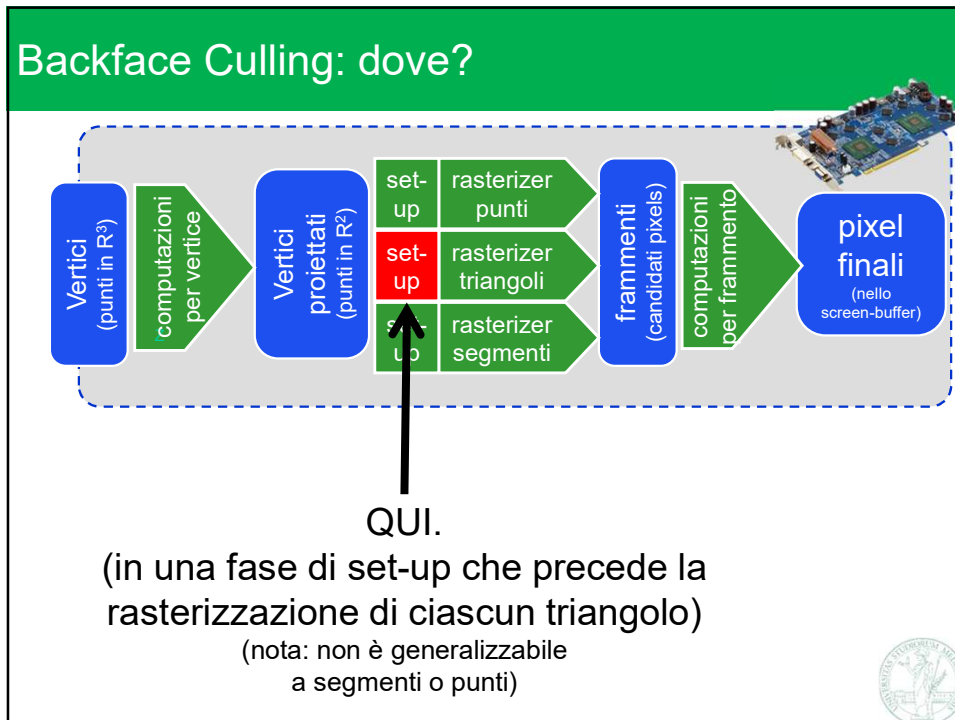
Backface Culling: dove?

Vertici (punti in $R^3$)

computazioni per vertice

Vertici proiettati (punti in $R^2$)

set-up

rasterizer punti

set-up

rasterizer triangoli

set-up

rasterizer segmenti

frammenti (candidati pixels)

computazioni per frammento

pixel finali (nello screen-buffer)

QUI.
(in una fase di set-up che precede la rasterizzazione di ciascun triangolo)
(nota: non è generalizzabile a segmenti o punti)